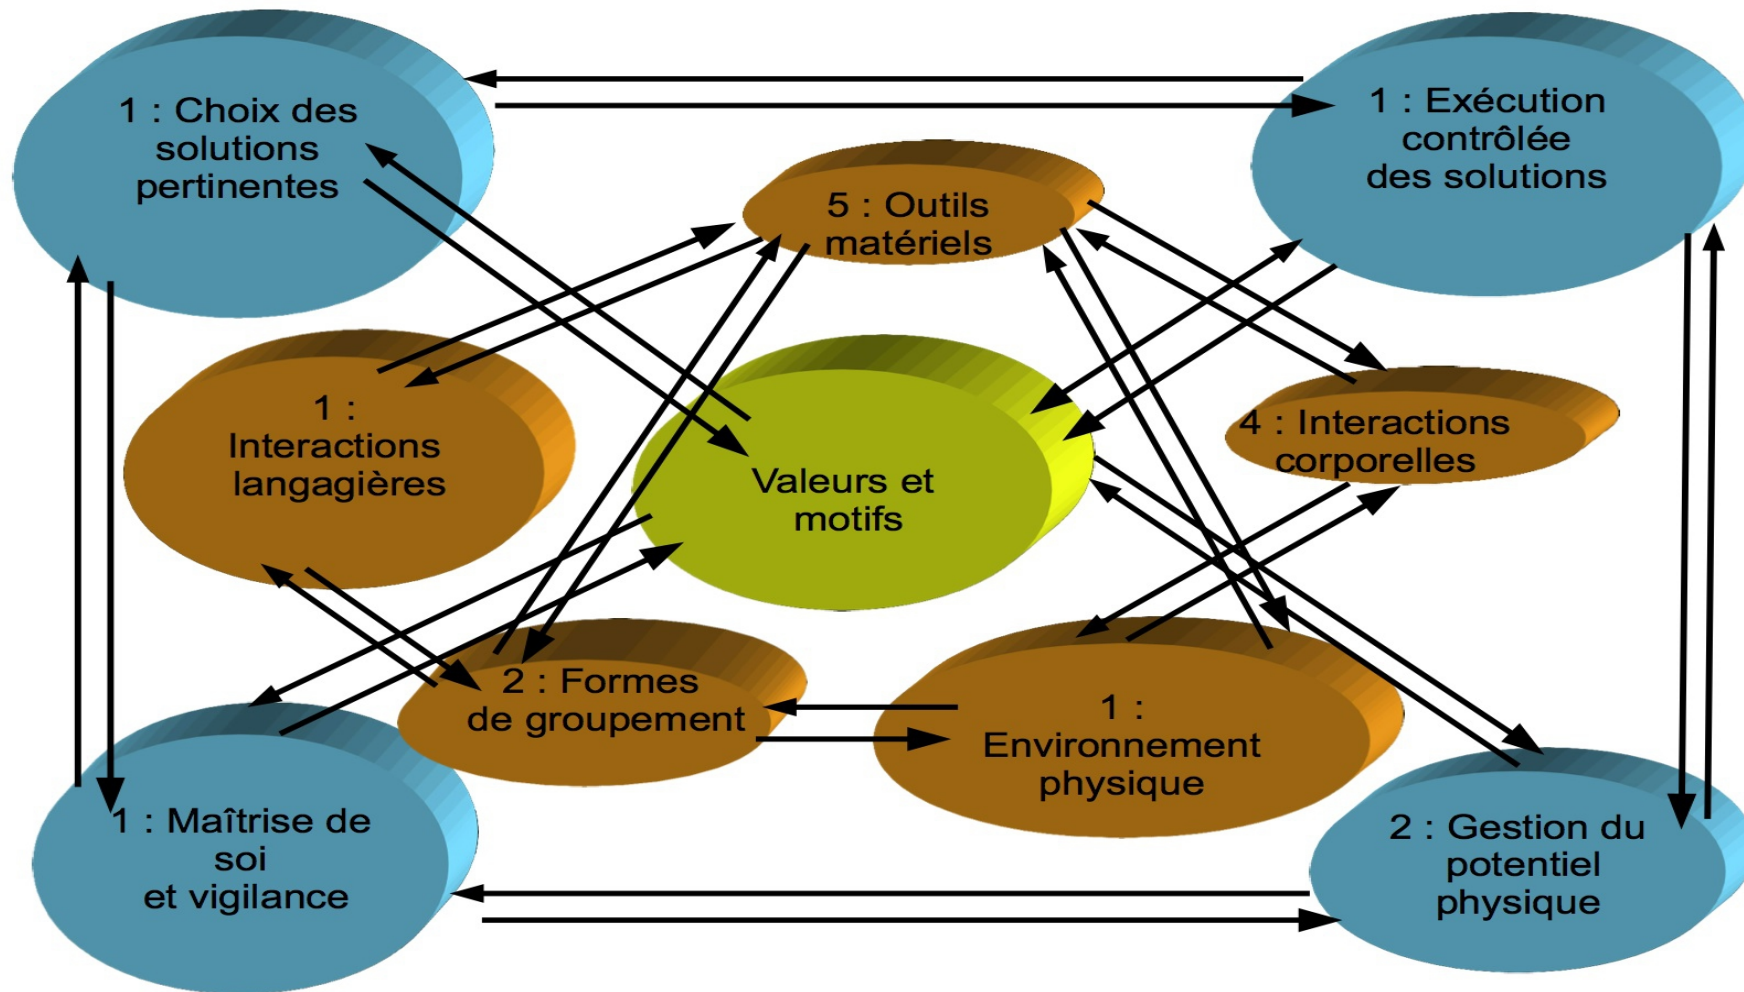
1 : Choix des solutions pertinentes

1 : Exécution contrôlée des solutions

5 : Outils matériels

1 : Interactions langagières

Valeurs et motifs

4 : Interactions corporelles

2 : Formes de groupement

1 : Environnement physique

1 : Maîtrise de soi et vigilance

2 : Gestion du potentiel physique